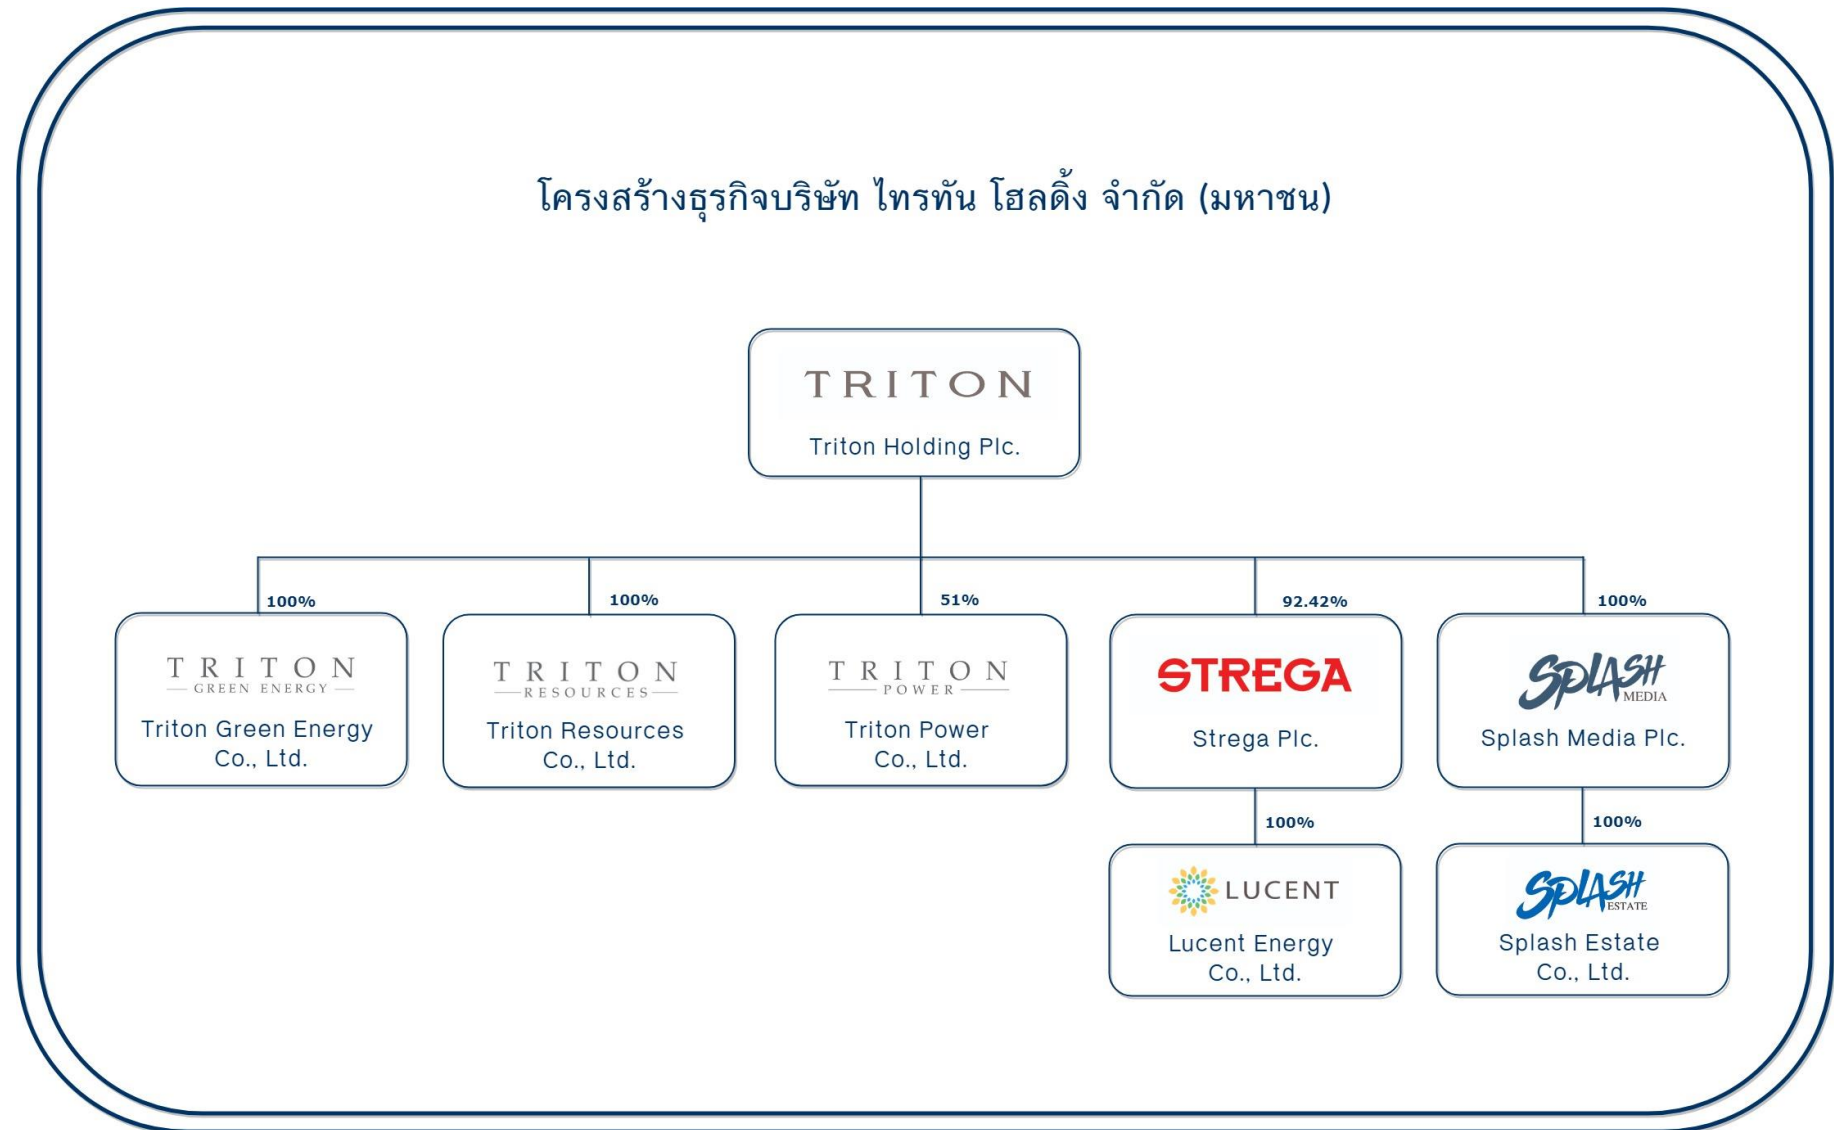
โครงสร้างธุรกิจบริษัท ไทรทัน โฮลดิ้ง จำกัด (มหาชน)

TRITON

Triton Holding Plc.

100%

TRITON GREEN ENERGY

Triton Green Energy Co., Ltd.

100%

TRITON RESOURCES

Triton Resources Co., Ltd.

51%

TRITON POWER

Triton Power Co., Ltd.

92.42%

STREGA

Strega Plc.

100%

SPLASH MEDIA

Splash Media Plc.

100%

LUCENT

Lucent Energy Co., Ltd.

100%

SPLASH ESTATE

Splash Estate Co., Ltd.